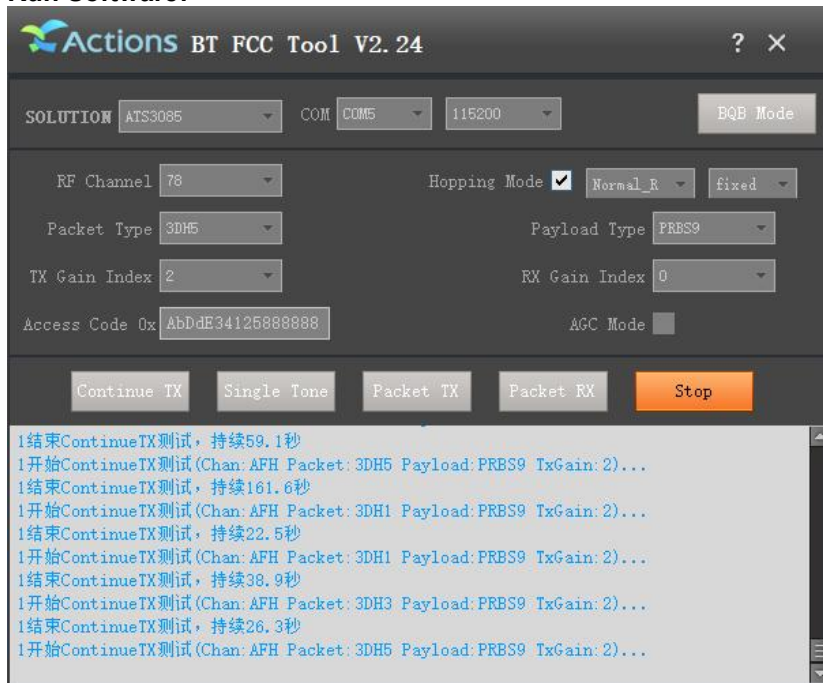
Actions BT FCC Tool V2. 24

? ×

SOLUTION ATS3085 COM COM5 115200 BQB Mode

RF Channel 78 Hopping Mode ✔ Normal_R fixed

Packet Type 3DH5 Payload Type PRBS9

TX Gain Index 2 RX Gain Index 0

Access Code 0x AbDdE34125888888 AGC Mode

Continue TX Single Tone Packet TX Packet RX Stop

1结束ContinueTX测试，持续59.1秒
1开始ContinueTX测试(Chan:AFH Packet:3DH5 Payload:PRBS9 TxGain:2)...
1结束ContinueTX测试，持续161.6秒
1开始ContinueTX测试(Chan:AFH Packet:3DH1 Payload:PRBS9 TxGain:2)...
1结束ContinueTX测试，持续22.5秒
1开始ContinueTX测试(Chan:AFH Packet:3DH1 Payload:PRBS9 TxGain:2)...
1结束ContinueTX测试，持续38.9秒
1开始ContinueTX测试(Chan:AFH Packet:3DH3 Payload:PRBS9 TxGain:2)...
1结束ContinueTX测试，持续26.3秒
1开始ContinueTX测试(Chan:AFH Packet:3DH5 Payload:PRBS9 TxGain:2)...